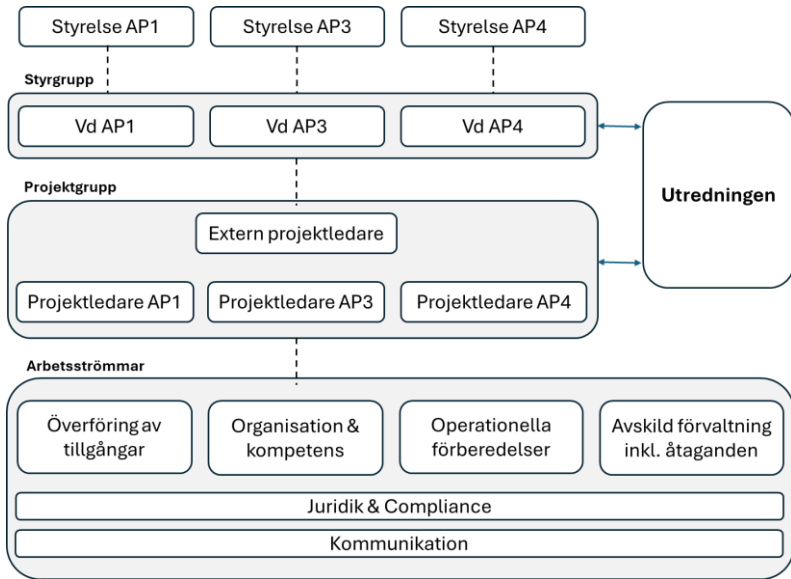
Styrelse AP1
Styrelse AP3
Styrelse AP4

Styrgrupp

Vd AP1
Vd AP3
Vd AP4

Utredningen

Projektgrupp

Extern projektledare

Projektledare AP1
Projektledare AP3
Projektledare AP4

Arbetsströmmar

Överföring av tillgångar
Organisation & kompetens
Operationella förberedelser
Avskild förvaltning inkl. åtaganden

Juridik & Compliance

Kommunikation